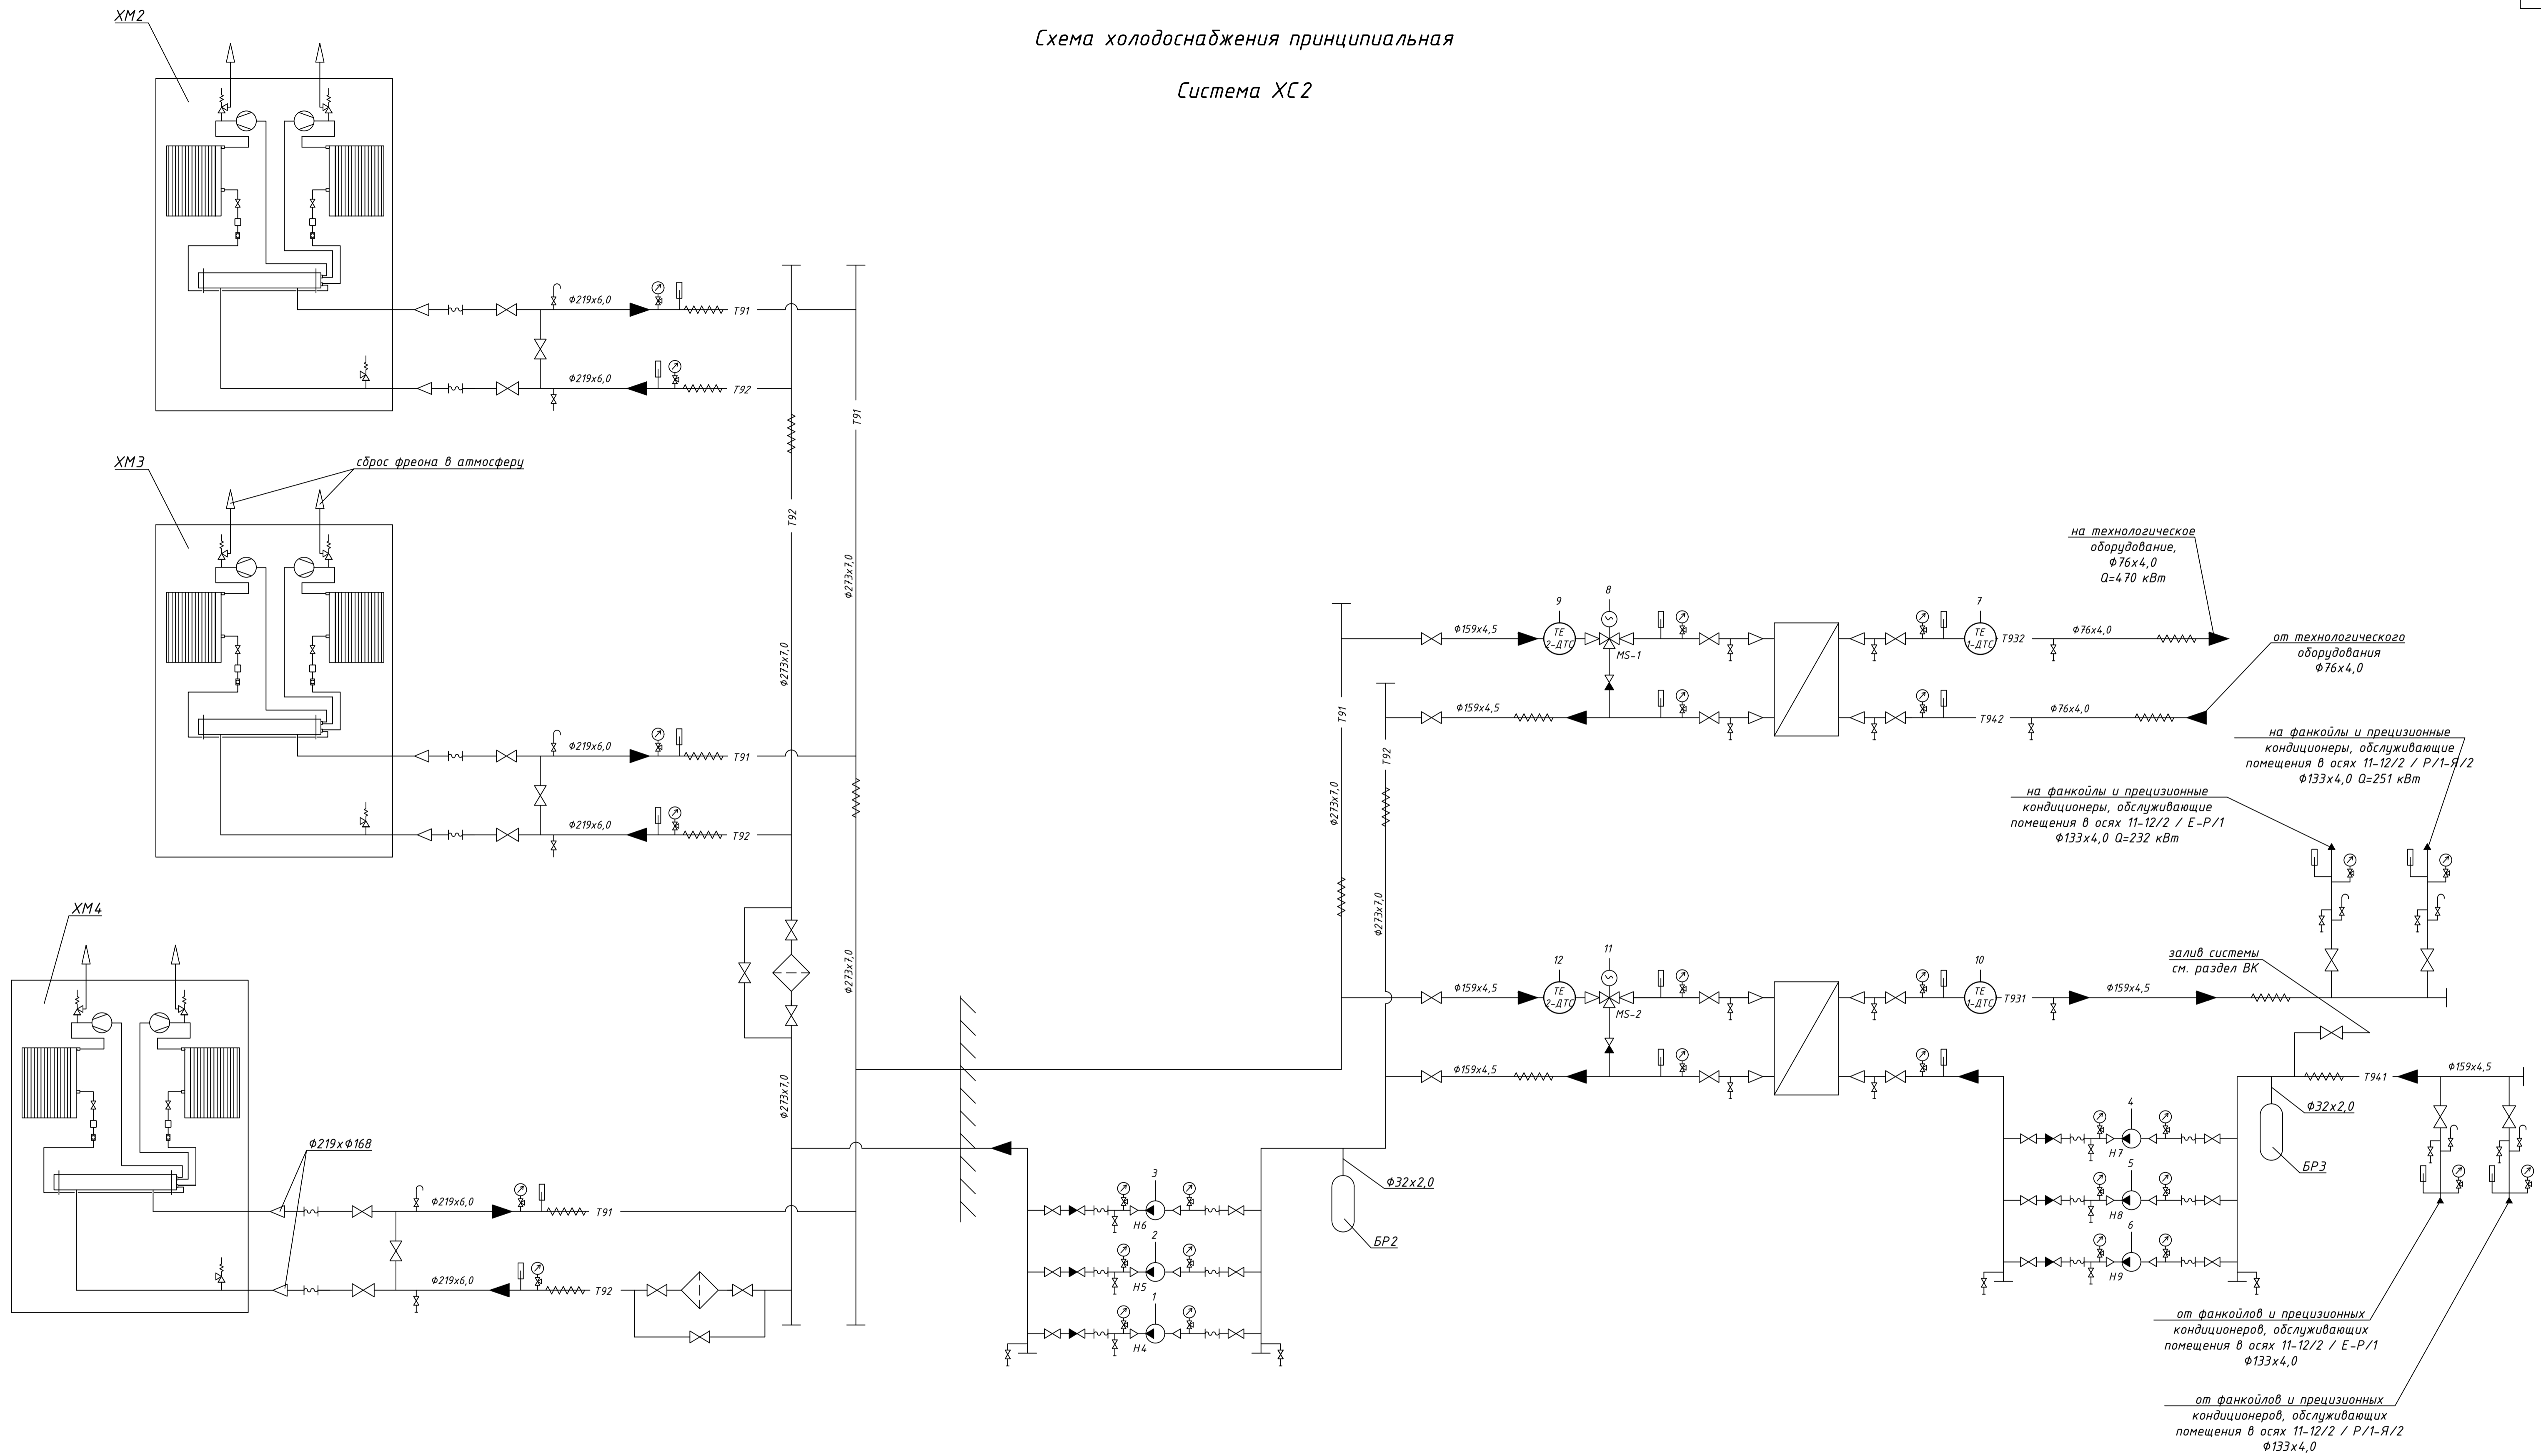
Схема холодоснабжения принципиальная

Система ХС2

ХМ2

Ф219х6,0
T91
Ф219х6,0
T92

T91
T92

ХМ3

сброс фреона в атмосферу

Ф219х6,0
T91
Ф219х6,0
T92

Ф273х7,0
Ф273х7,0
Ф273х7,0
Ф273х7,0

ХМ4

Ф219хФ168
Ф219х6,0
T91
Ф219х6,0
T92

3
Н6
2
Н5
1
Н4

Ф32х2,0
БР2

T91
T92
Ф273х7,0
Ф273х7,0

Ф159х4,5
9
TE 2-ДТС
8
MS-1
Ф159х4,5
7
TE 1-ДТС
T932
Ф76х4,0
T942
Ф76х4,0

на технологическое оборудование, Ф76х4,0 Q=470 кВт

от технологического оборудования Ф76х4,0

на фанкойлы и прецизионные кондиционеры, обслуживающие помещения в осях 11-12/2 / Р/1-Я/2 Ф133х4,0 Q=251 кВт

на фанкойлы и прецизионные кондиционеры, обслуживающие помещения в осях 11-12/2 / Е-Р/1 Ф133х4,0 Q=232 кВт

Ф159х4,5
12
TE 2-ДТС
11
MS-2
Ф159х4,5
10
TE 1-ДТС
T931
Ф159х4,5

залив системы см. раздел ВК

T941
Ф159х4,5
Ф32х2,0
БР3

4
Н7
5
Н8
6
Н9

от фанкойлов и прецизионных кондиционеров, обслуживающих помещения в осях 11-12/2 / Е-Р/1 Ф133х4,0

от фанкойлов и прецизионных кондиционеров, обслуживающих помещения в осях 11-12/2 / Р/1-Я/2 Ф133х4,0